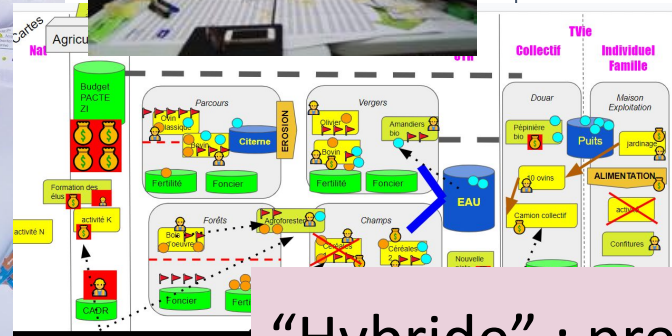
Cartes
Agricu
Nat
TVie
Collectif
Individuel Famille
Budget PACTE ZI
Parcours
Ovin classique
Bovin
Citerne
ERosion
Fertilité
Foncier
Vergers
Olivier
Amandiers bio
Bovin
Fertilité
Foncier
Douar
Pépinière bio
Puits
Maison Exploitation
jardinage
10 ovins
ALIMENTATION
Camion collectif
activité
Confitures
EAU
Formation des élus
activité K
activité N
Forêts
Bois d'oeuvre
Agroforesterie
Foncier
Ferti
Champs
Céréales
Céréales 2
Nouvelle
CADR
"Hybride" : pro